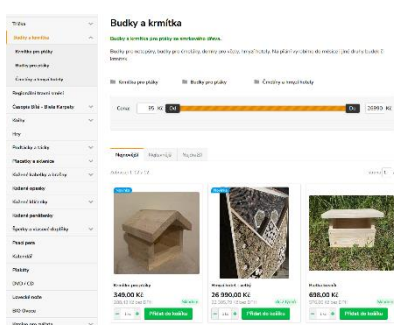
Trička
Budky a krmítka
Krmítka pro ptáky
Budky pro ptáky
Čmelíny a hmyzí hotely
Regionální tovaní zboží
Čarovné Bílé – Bílé Karpaty
Knihy
Hry
Podložky a tácky
Plakáty a obrazy
Kalendáře
Dárkové poukazy
Dárkové předměty
Šperky a módní doplňky
Pro děti
Kalendáře
Plakáty
DVD / CD
Ložní prádlo
BIO Ovoce

Budky a krmítka
Budky a krmítka pro ptáky ve vzorkovém období.
Budky pro ptáky, budky pro čmeláky, deníky pro včely, hmyzí hotely. Na přání vyrobíme do měsíce jiné druhy budek.
Krmítka pro ptáky
Budky pro ptáky
Čmelíny a hmyzí hotely
Cena: 25 Kč Od Do 26950 Kč
Nejprodávanější Nejlevnější Nejdražší
Novinka
Novinka
Krmítko pro ptáky
349,00 Kč
Hmyzí hotel – velký
26 950,00 Kč
Budka sova
698,00 Kč
Na sklad
Přidat do košíku
Přidat do košíku
Přidat do košíku